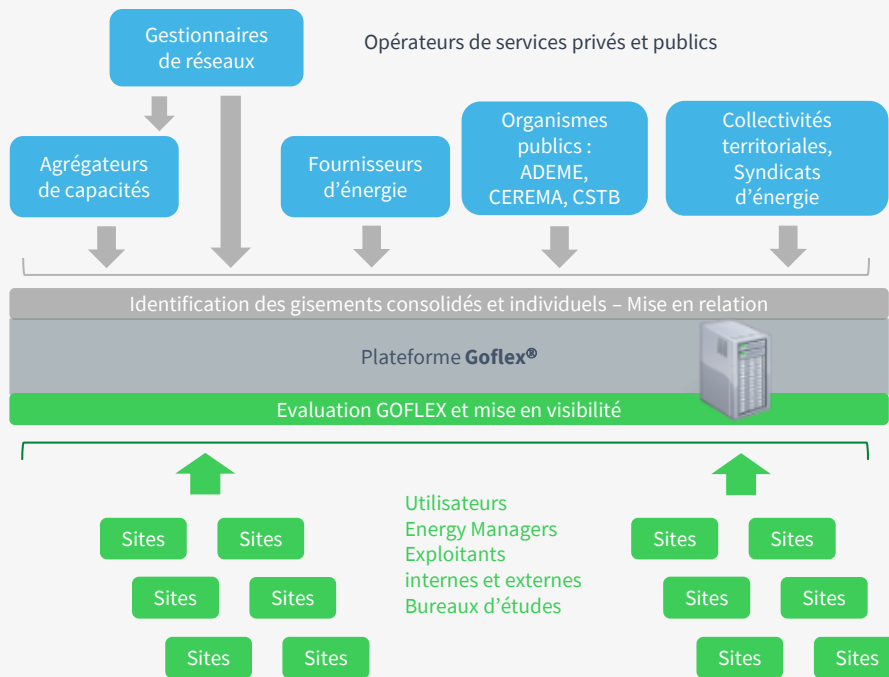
Gestionnaires de réseaux

Opérateurs de services privés et publics

Agrégateurs de capacités

Fournisseurs d'énergie

Organismes publics : ADEME, CEREMA, CSTB

Collectivités territoriales, Syndicats d'énergie

Identification des gisements consolidés et individuels – Mise en relation

Plateforme **Goflex®**

Evaluation GOFLEX et mise en visibilité

Sites

Sites

Sites

Sites

Sites

Sites

Utilisateurs
Energy Managers
Exploitants
internes et externes
Bureaux d'études

Sites

Sites

Sites

Sites

Sites

Sites